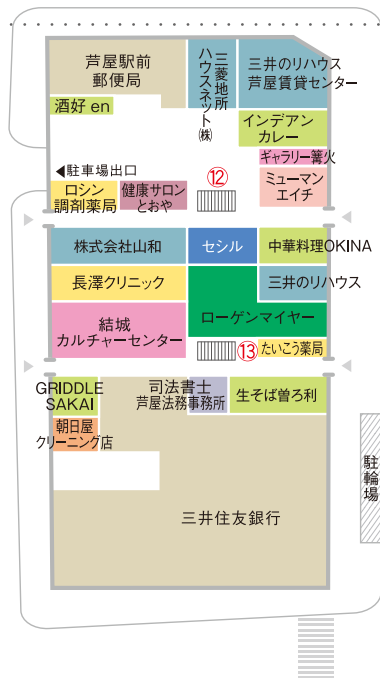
芦屋駅前
郵便局

三菱地所ハウスネット㈱

三井のリハウス
芦屋賃貸センター

酒好 en

インデアン
カレー

ギャラリー篝火

◀駐車場出口

⑫

ロシン
調剤薬局

健康サロン
とおや

ミューマン
エイチ

株式会社山和

セシル

中華料理OKINA

長澤クリニック

三井のリハウス

結城
カルチャーセンター

ローゲンマイヤー

⑬

たいこう薬局

GRIDDLE
SAKAI

司法書士
芦屋法務事務所

生そば曽ろ利

朝日屋
クリーニング店

駐輪場

三井住友銀行